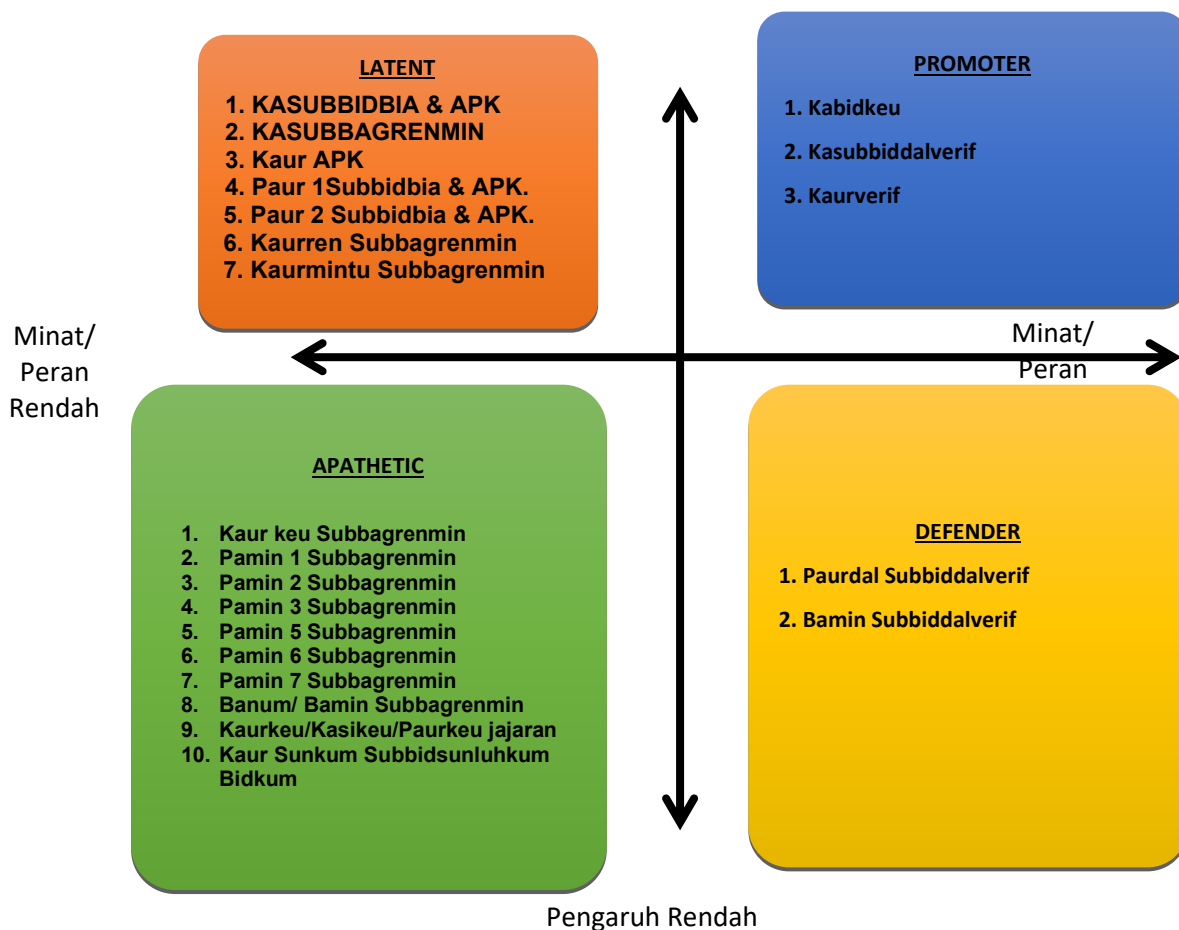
LATENT

1. KASUBBIDBIA & APK
2. KASUBBAGRENMIN
3. Kaur APK
4. Paur 1Subbidbia & APK.
5. Paur 2 Subbidbia & APK.
6. Kaurren Subbagrenmin
7. Kaurmintu Subbagrenmin

PROMOTER

1. Kabidkeu
2. Kasubbiddalverif
3. Kaurverif

Minat/ Peran Rendah

Minat/ Peran

APATHETIC

1. Kaur keu Subbagrenmin
2. Pamin 1 Subbagrenmin
3. Pamin 2 Subbagrenmin
4. Pamin 3 Subbagrenmin
5. Pamin 5 Subbagrenmin
6. Pamin 6 Subbagrenmin
7. Pamin 7 Subbagrenmin
8. Banum/ Bamin Subbagrenmin
9. Kaurkeu/Kasikeu/Paurkeu jajaran
10. Kaur Sunkum Subbidsunluhkum Bidkum

DEFENDER

1. Paurdal Subbiddalverif
2. Bamin Subbiddalverif

Pengaruh Rendah